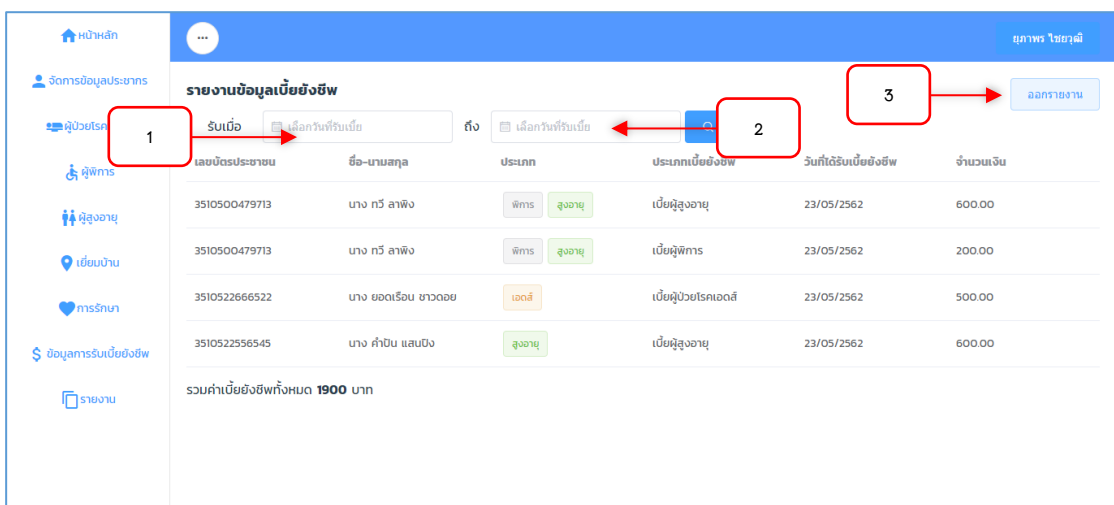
หน้าหลัก
จัดการข้อมูลประชากร
ผู้ป่วยโรค
ผู้พิการ
ผู้สูงอายุ
เยี่ยมบ้าน
การรักษา
ข้อมูลการรับเบี้ยยังชีพ
รายงาน

...
ยุภาพร ไชยวุฒิ

รายงานข้อมูลเบี้ยยังชีพ
ออกรายงาน
รับเมื่อ เลือกวันที่รับเบี้ย ถึง เลือกวันที่รับเบี้ย

1
2
3

| เลขบัตรประชาชน | ชื่อ-นามสกุล | ประเภท | ประเภทเบี้ยยังชีพ | วันที่ได้รับเบี้ยยังชีพ | จำนวนเงิน |
|---|---|---|---|---|---|
| 3510500479713 | นาง ทวี ลาพิง | พิการ สูงอายุ | เบี้ยผู้สูงอายุ | 23/05/2562 | 600.00 |
| 3510500479713 | นาง ทวี ลาพิง | พิการ สูงอายุ | เบี้ยผู้พิการ | 23/05/2562 | 200.00 |
| 3510522666522 | นาง ยอดเรือน ชาวดอย | เอดส์ | เบี้ยผู้ป่วยโรคเอดส์ | 23/05/2562 | 500.00 |
| 3510522556545 | นาง คำปัน แสนปิง | สูงอายุ | เบี้ยผู้สูงอายุ | 23/05/2562 | 600.00 |

รวมค่าเบี้ยยังชีพทั้งหมด 1900 บาท